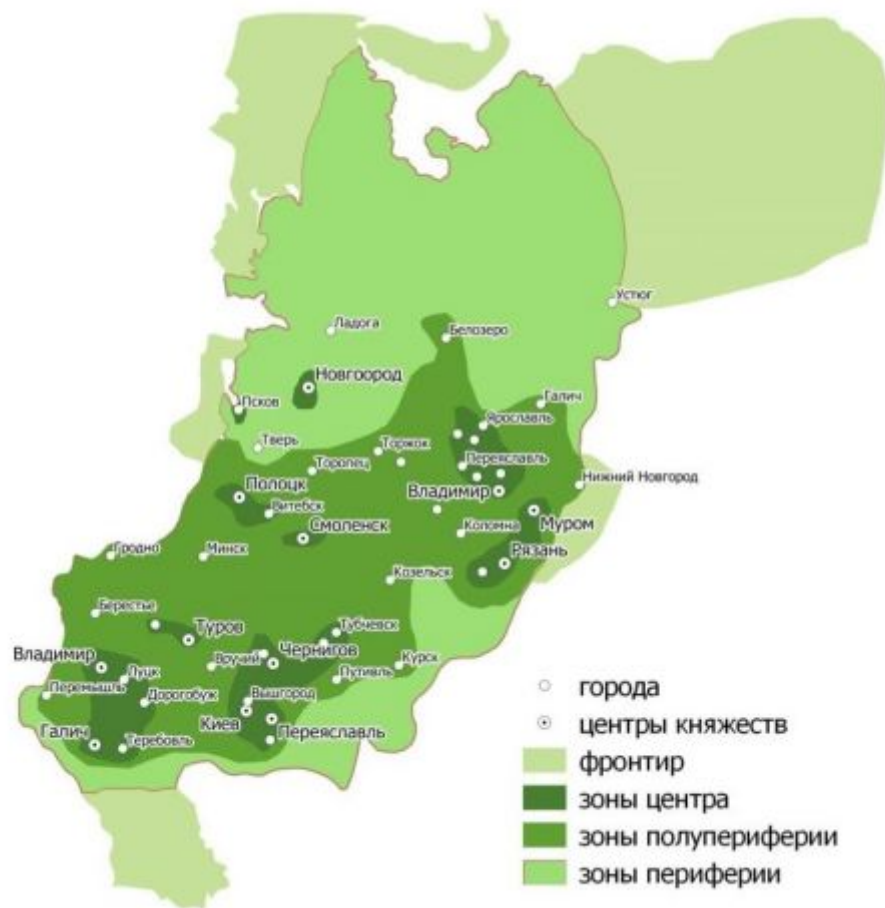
Устюг
Ладога
Белозеро
Новгоород
Псков
Галич
Ярославль
Тверь
Торжок
Торопец
Переяславль
Полоцк
Витебск
Владимир
Нижний Новгород
Смоленск
Коломна
Муром
Рязань
Гродно
Минск
Козельск
Берестье
Туров
Трубчевск
Владимир
Чернигов
Курск
Луцк
Вручий
Путивль
Перемышль
Дорогобуж
Вышгород
Киев
Переяславль
Галич
Теребовль

городa
центры княжеств
фронтир
зоны центра
зоны полупериферии
зоны периферии